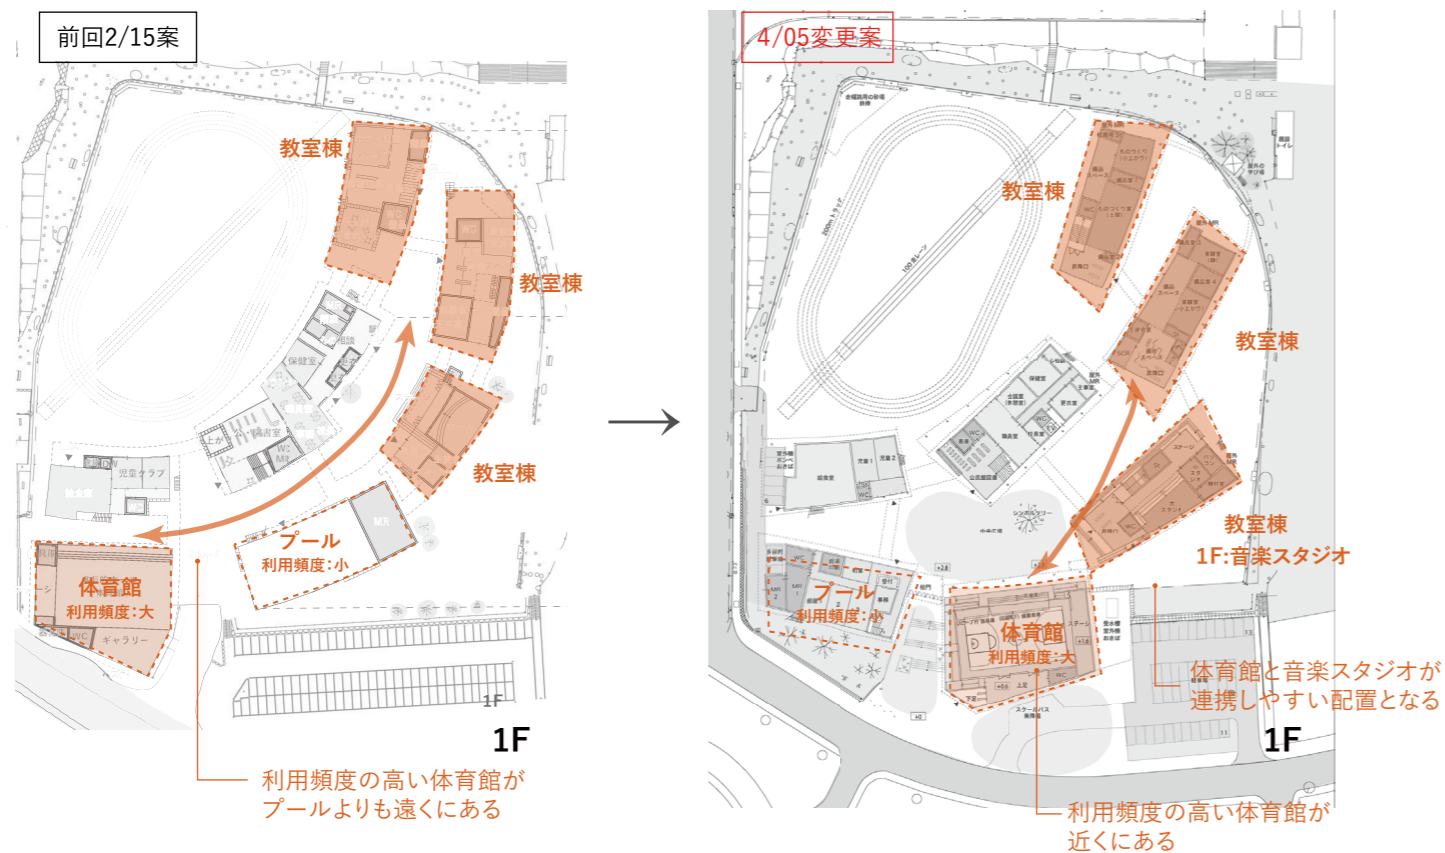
前回2/15案

教室棟

教室棟

保健室

職員室

児童クラブ

給食室

教室棟

プール
利用頻度:小

体育館
利用頻度:大

WC

ギャラリー

1F

1F

利用頻度の高い体育館がプールよりも遠くにある

→

4/05変更案

教室棟

教室棟

教室棟
1F:音楽スタジオ

プール
利用頻度:小

体育館
利用頻度:大

1F

体育館と音楽スタジオが連携しやすい配置となる

利用頻度の高い体育館が近くにある